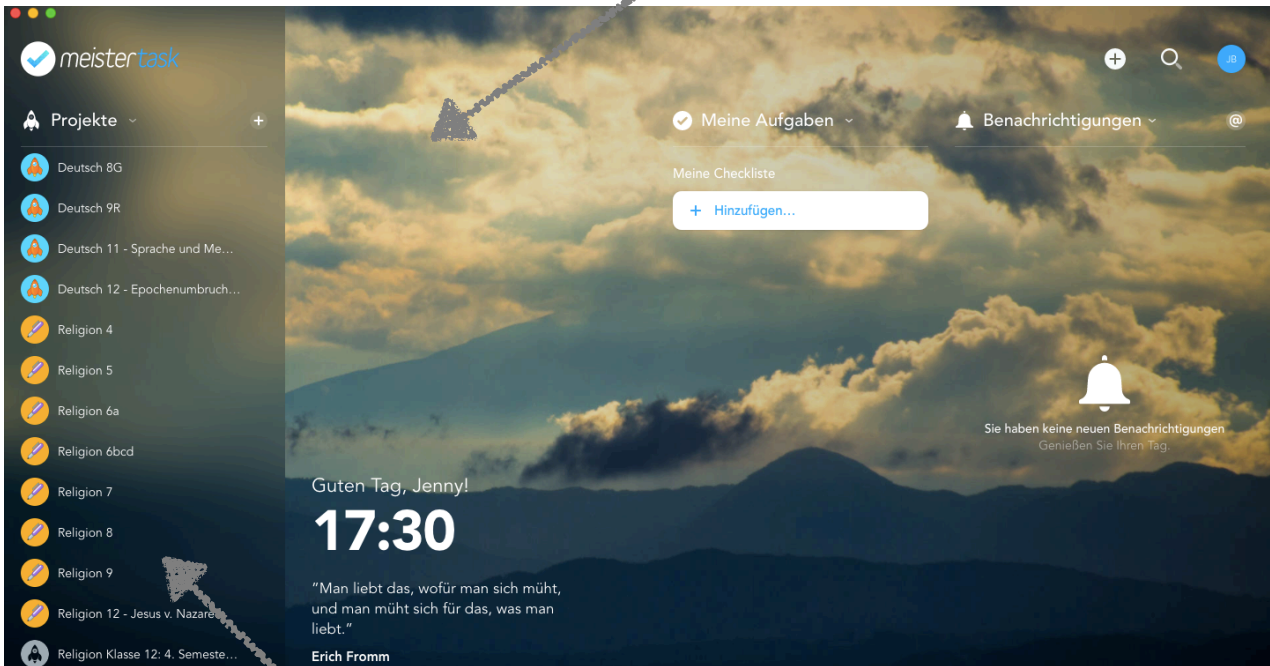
meistertask

Projekte

Deutsch 8G

Deutsch 9R

Deutsch 11 - Sprache und Me...

Deutsch 12 - Epochenumbruch...

Religion 4

Religion 5

Religion 6a

Religion 6bcd

Religion 7

Religion 8

Religion 9

Religion 12 - Jesus v. Nazare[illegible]

Religion Klasse 12: 4. Semeste...

JB

Meine Aufgaben

Benachrichtigungen

@

Meine Checkliste

+ Hinzufügen...

Sie haben keine neuen Benachrichtigungen

Genießen Sie Ihren Tag.

Guten Tag, Jenny!

17:30

"Man liebt das, wofür man sich müht, und man müht sich für das, was man liebt."

Erich Fromm